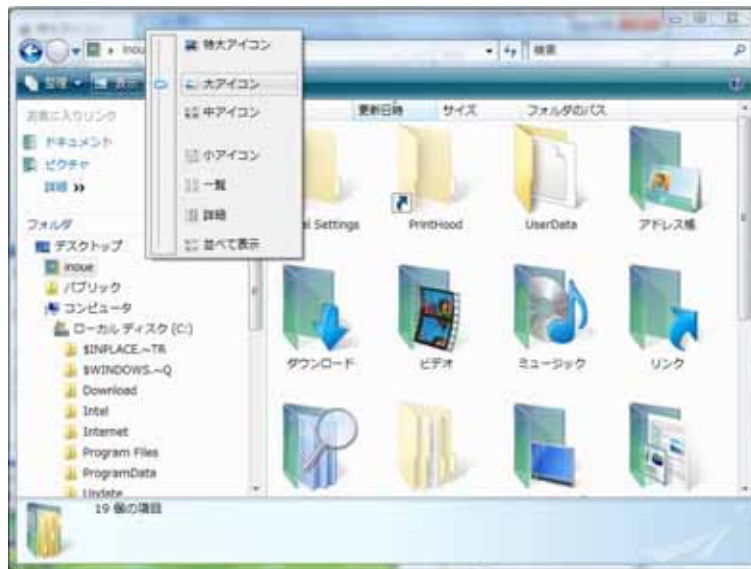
inoue

検索

整理 表示

特大アイコン
大アイコン
中アイコン
小アイコン
一覧
詳細
並べて表示

お気に入りリンク
ドキュメント
ピクチャ
詳細 »

フォルダ
デスクトップ
inoue
パブリック
コンピュータ
ローカル ディスク (C:)
$INPLACE.~TR
$WINDOWS.~Q
Download
Intel
Internet
Program Files
ProgramData
Update

更新日時 サイズ フォルダのパス

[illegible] Settings
PrintHood
UserData
アドレス帳
ダウンロード
ビデオ
ミュージック
リンク

19 個の項目